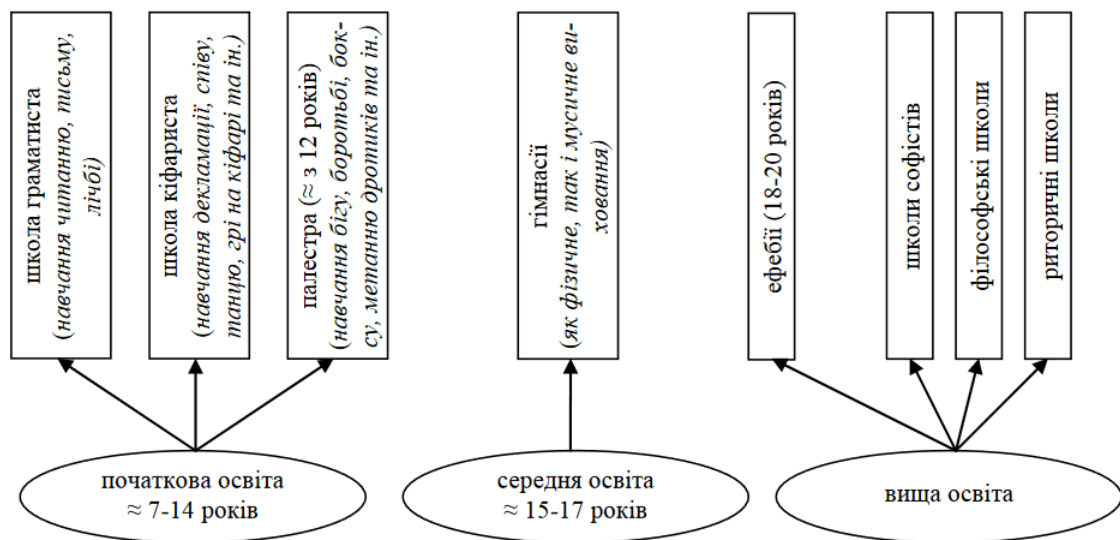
школа граматиста (навчання читанню, письму, лічбі)

школа кіфариста (навчання декламації, співу, танцю, грі на кіфарі та ін.)

палестра (≈ з 12 років) (навчання бігу, боротьбі, боксу, метанню дротиків та ін.)

початкова освіта ≈ 7-14 років

гімнасії (як фізичне, так і мусичне виховання)

середня освіта ≈ 15-17 років

ефебії (18-20 років)

школи софістів

філософські школи

риторичні школи

вища освіта